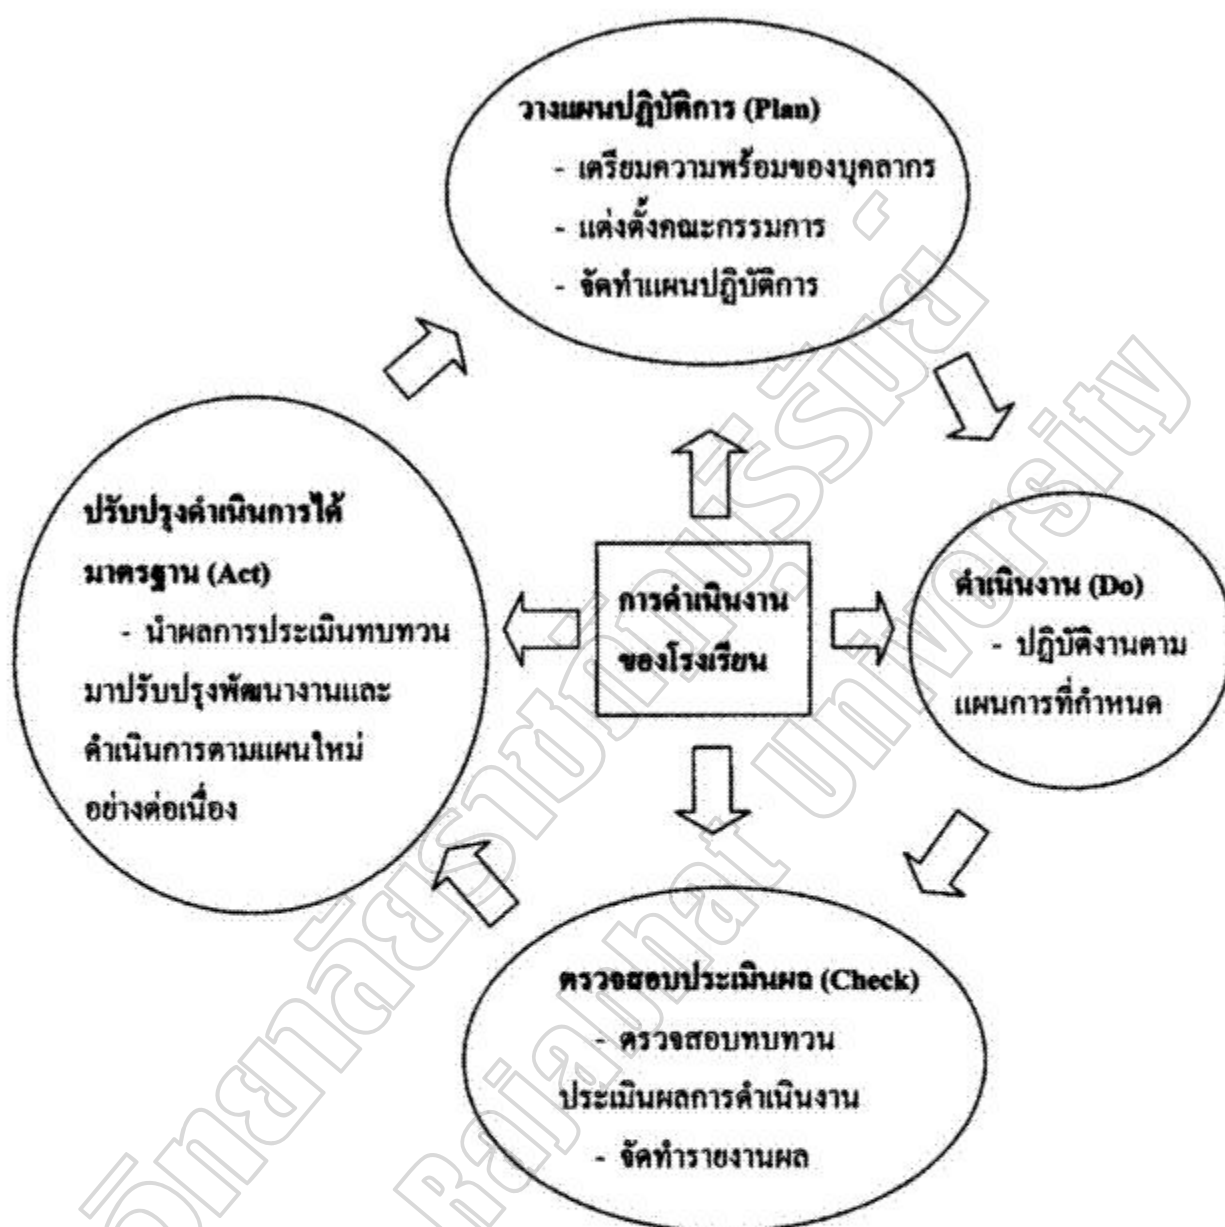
วางแผนปฏิบัติการ (Plan)
- เตรียมความพร้อมของบุคลากร
- แต่งตั้งคณะกรรมการ
- จัดทำแผนปฏิบัติการ

ปรับปรุงดำเนินการได้มาตรฐาน (Act)
- นำผลการประเมินทบทวนมาปรับปรุงพัฒนางานและดำเนินการตามแผนใหม่อย่างต่อเนื่อง

การดำเนินงานของโรงเรียน

ดำเนินงาน (Do)
- ปฏิบัติงานตามแผนการที่กำหนด

ตรวจสอบประเมินผล (Check)
- ตรวจสอบทบทวนประเมินผลการดำเนินงาน
- จัดทำรายงานผล

วิทยาลัยราชภัฏ
Rajabhat University